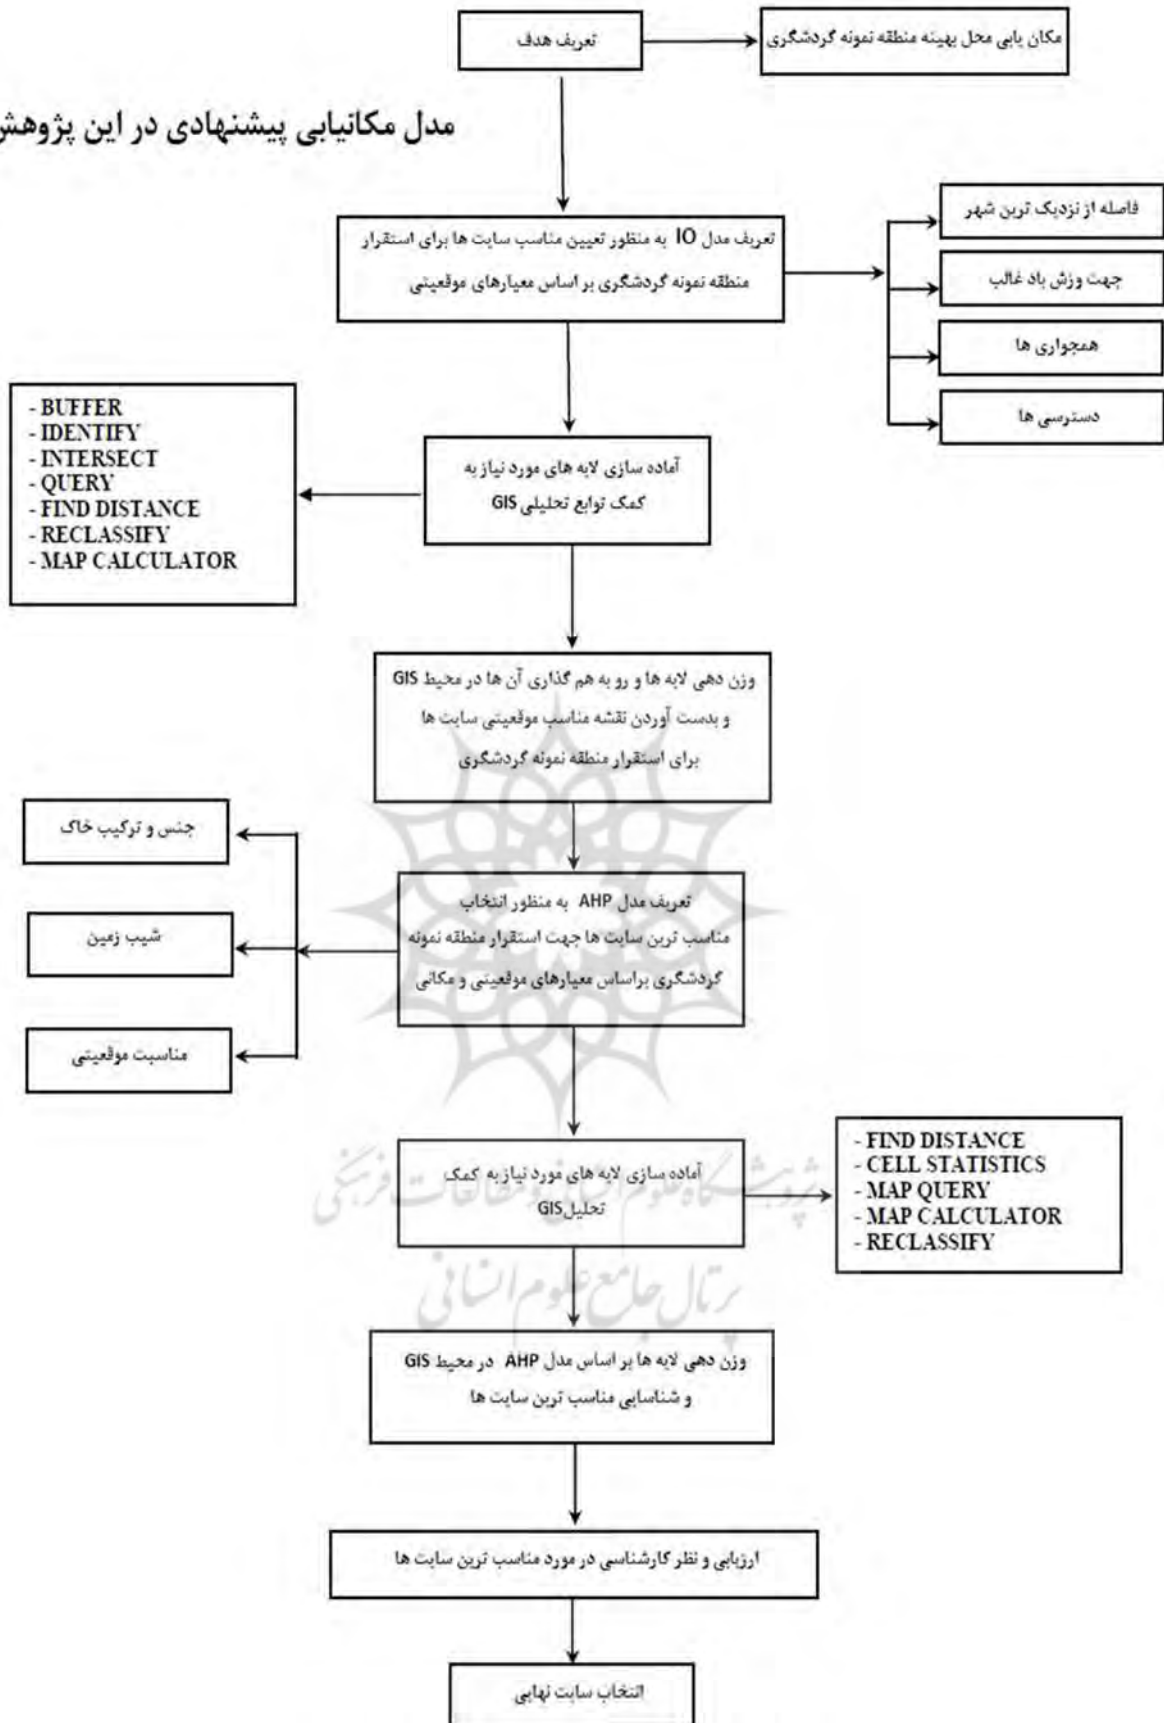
تعریف هدف

مکان یابی محل بهینه منطقه نمونه گردشگری

مدل مکانیابی پیشنهادی در این پژوهش

تعریف مدل IO به منظور تعیین مناسب سایت ها برای استقرار منطقه نمونه گردشگری بر اساس معیارهای موقعیتی

فاصله از نزدیک ترین شهر

جهت وزش باد غالب

همجواری ها

دسترسی ها

- BUFFER
- IDENTIFY
- INTERSECT
- QUERY
- FIND DISTANCE
- RECLASSIFY
- MAP CALCULATOR

آماده سازی لایه های مورد نیاز به کمک توابع تحلیلی GIS

وزن دهی لایه ها و رو به هم گذاری آن ها در محیط GIS و بدست آوردن نقشه مناسب موقعیتی سایت ها برای استقرار منطقه نمونه گردشگری

جنس و ترکیب خاک

شیب زمین

مناسبت موقعیتی

تعریف مدل AHP به منظور انتخاب مناسب ترین سایت ها جهت استقرار منطقه نمونه گردشگری براساس معیارهای موقعیتی و مکانی

آماده سازی لایه های مورد نیاز به کمک تحلیل GIS

- FIND DISTANCE
- CELL STATISTICS
- MAP QUERY
- MAP CALCULATOR
- RECLASSIFY

پژوهشگاه علوم انسانی و مطالعات فرهنگی
پرتال جامع علوم انسانی

وزن دهی لایه ها بر اساس مدل AHP در محیط GIS و شناسایی مناسب ترین سایت ها

ارزیابی و نظر کارشناسی در مورد مناسب ترین سایت ها

انتخاب سایت نهایی